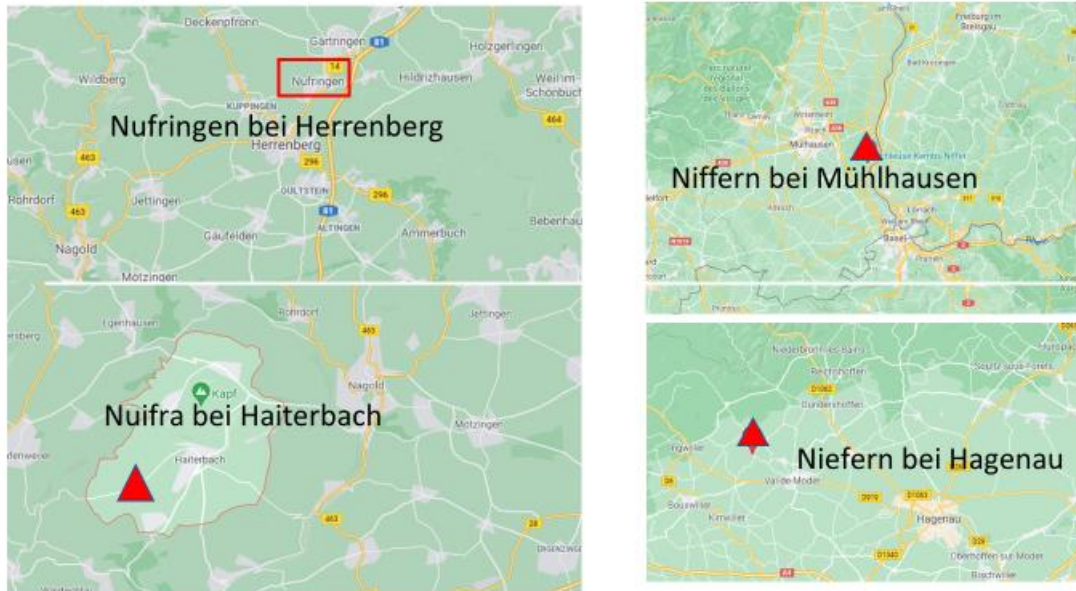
Deckenpfronn
Gärtringen
81
Holzgerlingen
Wildberg
14
Nufringen
Hildrizhausen
Weil im Schönbuch
KUPPINGEN
464
Nufringen bei Herrenberg
Herrenberg
463
296
GULTSTEIN
296
Rohrdorf
463
Jettingen
81
ALTINGEN
Bebenhausen
Nagold
Gäufelden
Ammerbuch
Mötzingen

Egenhausen
Rohrdorf
463
Jettingen
Kapf
Nagold
Nuifra bei Haiterbach
Haiterbach
Mötzingen
463
28

Freiburg im Breisgau
Mulhouse
Niffern bei Mühlhausen
Basel

Niederbronn-les-Bains
Reichshoffen
D1062
Gundershoffen
Niefern bei Hagenau
Val-de-Moder
D919
D1063
Hagenau
Bouxwiller
D1340
Oberhoffen-sur-Moder
Bischwiller